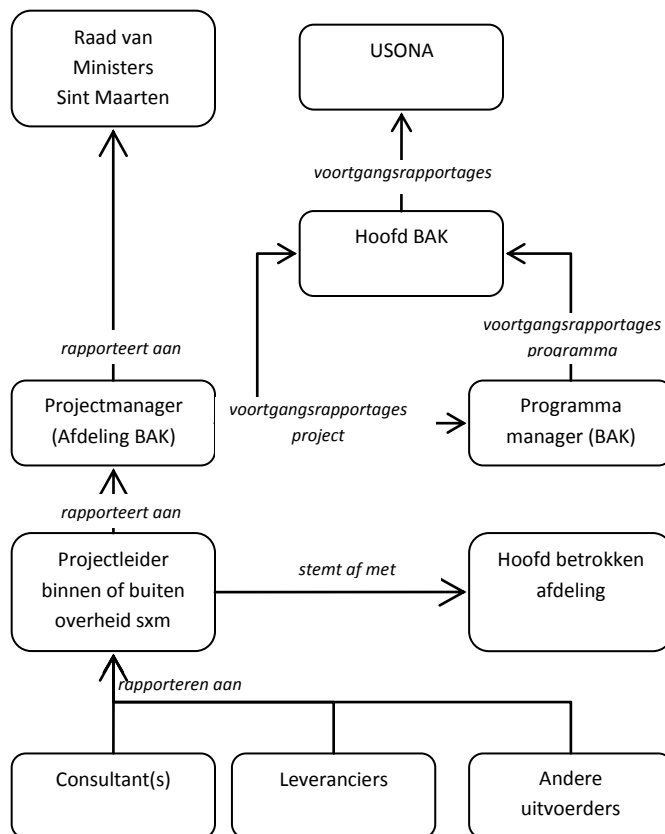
Raad van Ministers Sint Maarten

USONA

voortgangsrapportages

Hoofd BAK

voortgangsrapportages programma

rapporteert aan

Projectmanager (Afdeling BAK)

voortgangsrapportages project

Programma manager (BAK)

rapporteert aan

Projectleider binnen of buiten overheid sxm

stemt af met

Hoofd betrokken afdeling

rapporteren aan

Consultant(s)

Leveranciers

Andere uitvoerders